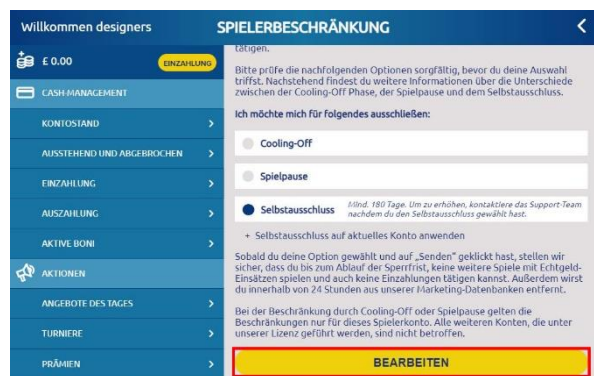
Willkommen designers

£ 0.00

EINZAHLUNG

CASH-MANAGEMENT

KONTOSTAND

AUSSTEHEND UND ABGEBROCHEN

EINZAHLUNG

AUSZAHLUNG

AKTIVE BONI

AKTIONEN

ANGEBOTE DES TAGES

TURNIERE

PRÄMIEN

SPIELERBESCHRÄNKUNG

tätigen.

Bitte prüfe die nachfolgenden Optionen sorgfältig, bevor du deine Auswahl triffst. Nachstehend findest du weitere Informationen über die Unterschiede zwischen der Cooling-Off Phase, der Spielpause und dem Selbstausschluss.

Ich möchte mich für Folgendes ausschließen:

Cooling-Off

Spielpause

Selbstausschluss Mind. 180 Tage. Um zu erhöhen, kontaktiere das Support-Team nachdem du den Selbstausschluss gewählt hast.

+ Selbstausschluss auf aktuelles Konto anwenden

Sobald du deine Option gewählt und auf „Senden" geklickt hast, stellen wir sicher, dass du bis zum Ablauf der Sperrfrist, keine weitere Spiele mit Echtgeld-Einsätzen spielen und auch keine Einzahlungen tätigen kannst. Außerdem wirst du innerhalb von 24 Stunden aus unserer Marketing-Datenbanken entfernt.

Bei der Beschränkung durch Cooling-Off oder Spielpause gelten die Beschränkungen nur für dieses Spielerkonto. Alle weiteren Konten, die unter unserer Lizenz geführt werden, sind nicht betroffen.

BEARBEITEN